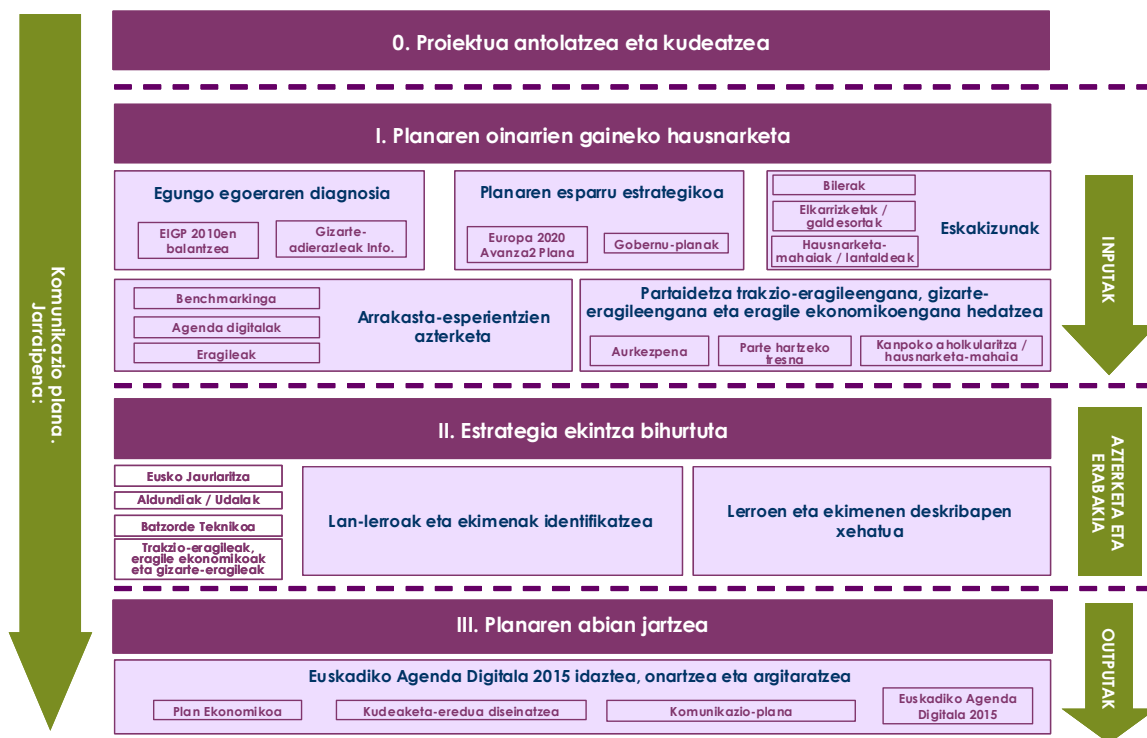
Komunikazio plana. Jarraipena:

0. Proiektua antolatzea eta kudeatzea

I. Planaren oinarrien gaineko hausnarketa

Egungo egoeraren diagnosia

EIGP 2010en balantzea

Gizarte-adierazleak Info.

Planaren esparru estrategikoa

Europa 2020 Avanza2 Plana

Gobernu-planak

Bilerak

Elkarrizketak / galdesortak

Hausnarketa-mahaiak / lantaldeak

Eskakizunak

Benchmarkinga

Agenda digitalak

Eragileak

Arrakasta-esperientzien azterketa

Partaidetza trakzio-eragileengana, gizarte-eragileengana eta eragile ekonomikoengana hedatzea

Aurkezpena

Parte hartzeko tresna

Kanpoko aholkularitza / hausnarketa-mahaia

INPUTAK

II. Estrategia ekintza bihurtuta

Eusko Jaurlaritza

Aldundiak / Udalak

Batzorde Teknikoa

Trakzio-eragileak, eragile ekonomikoak eta gizarte-eragileak

Lan-lerroak eta ekimenak identifikatzea

Lerroen eta ekimenen deskribapen xehatua

AZTERKETA ETA ERABAKIA

III. Planaren abian jartzea

Euskadiko Agenda Digitala 2015 idaztea, onartzea eta argitaratzea

Plan Ekonomikoa

Kudeaketa-eredua diseinatzea

Komunikazio-plana

Euskadiko Agenda Digitala 2015

OUTPUTAK